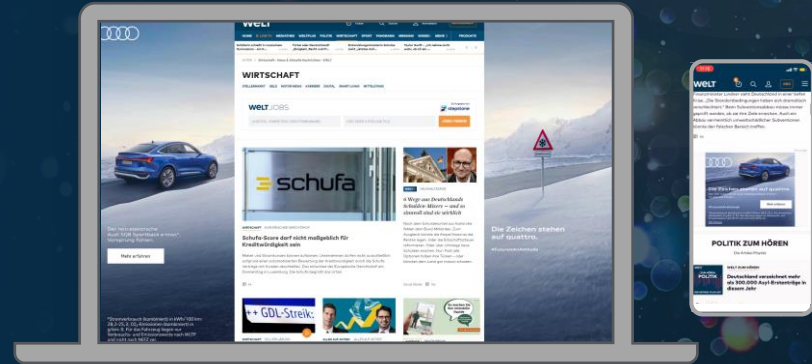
WELT

WIRTSCHAFT

WELT JOBS

stepstone

schufa

WIRTSCHAFT

Schufa-Score darf nicht maßgeblich für Kreditwürdigkeit sein

6 Wege aus Deutschlands Schulden-Misere – und so sinnvoll sind sie wirklich

GDL-Streik:

Der rein elektrische Audi SQ8 Sportback e-tron

Mehr erfahren

Die Zeichen stehen auf quattro.

WELT

POLITIK ZUM HÖREN

Deutschland verzeichnet mehr als 300.000 Asyl-Erstanträge in diesem Jahr